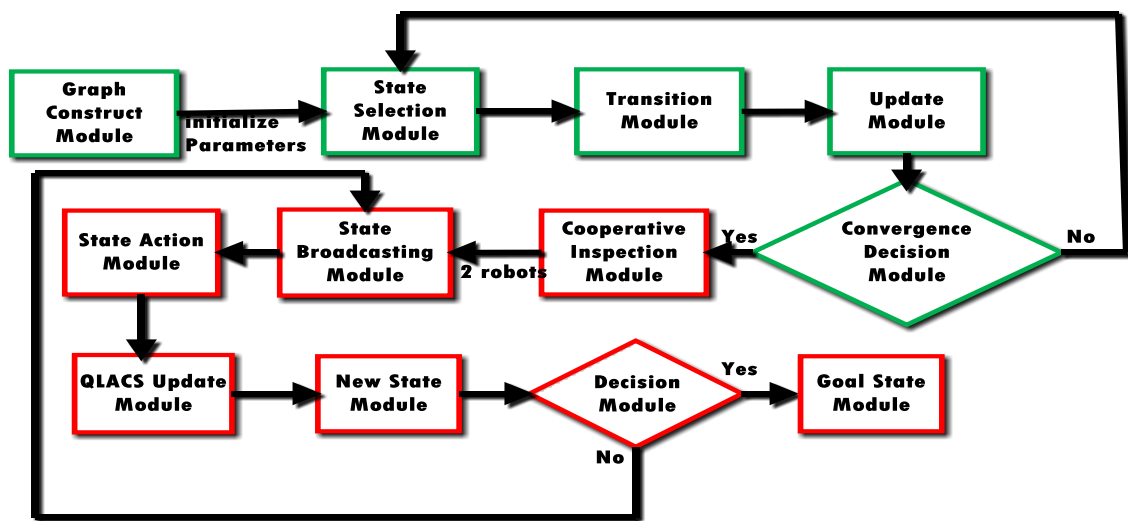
Graph Construct Module

initialize Parameters

State Selection Module

Transition Module

Update Module

Convergence Decision Module

No

Yes

Cooperative Inspection Module

2 robots

State Broadcasting Module

State Action Module

QLACS Update Module

New State Module

Decision Module

Yes

Goal State Module

No